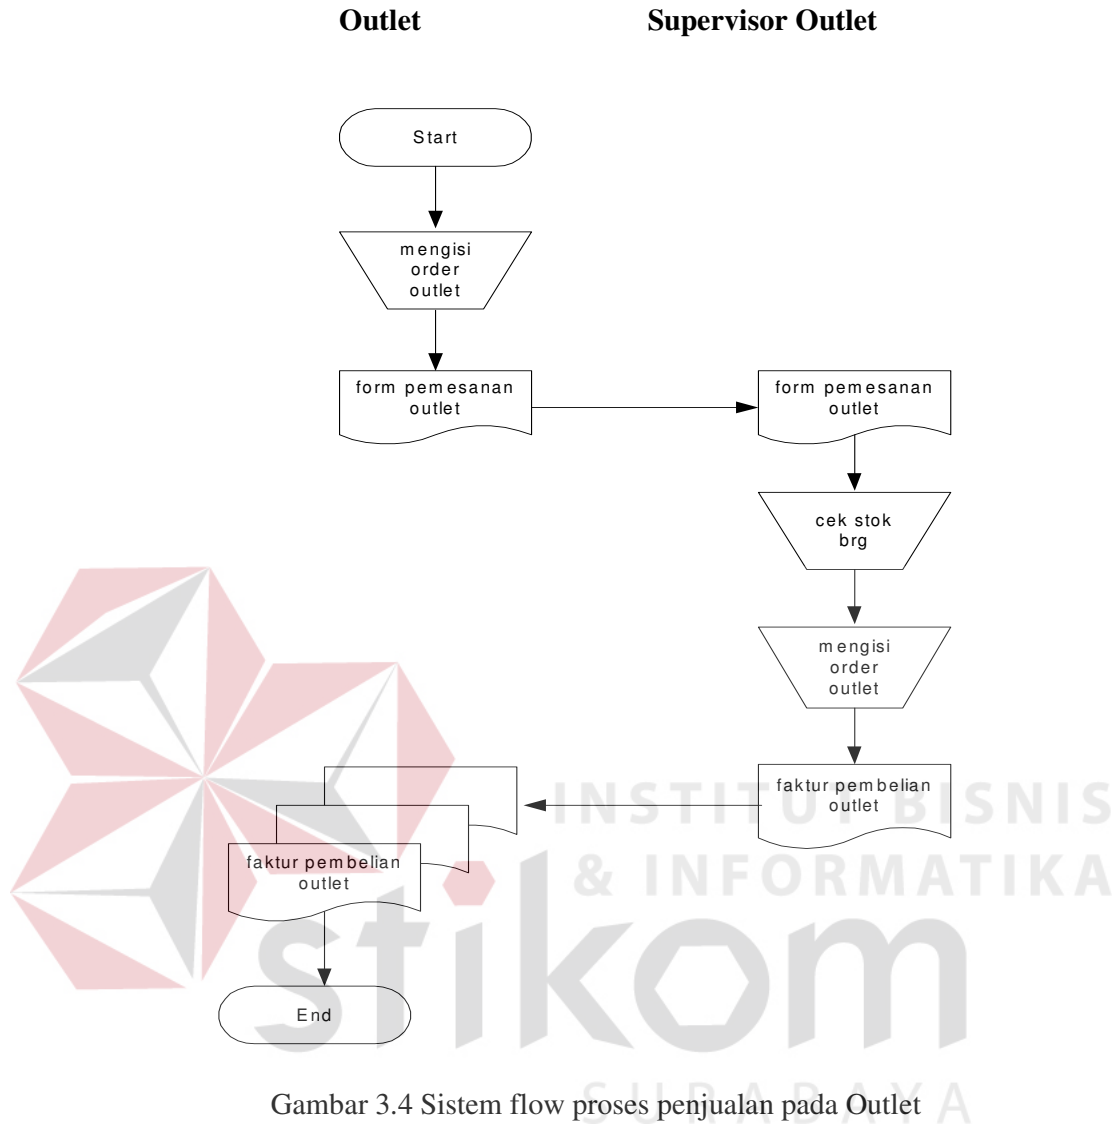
Outlet

Supervisor Outlet

Start

mengisi order outlet

form pemesanan outlet

form pemesanan outlet

cek stok brg

mengisi order outlet

faktur pembelian outlet

faktur pembelian outlet

End

INSTITUT BISNIS & INFORMATIKA

stikom

SURABAYA

Gambar 3.4 Sistem flow proses penjualan pada Outlet